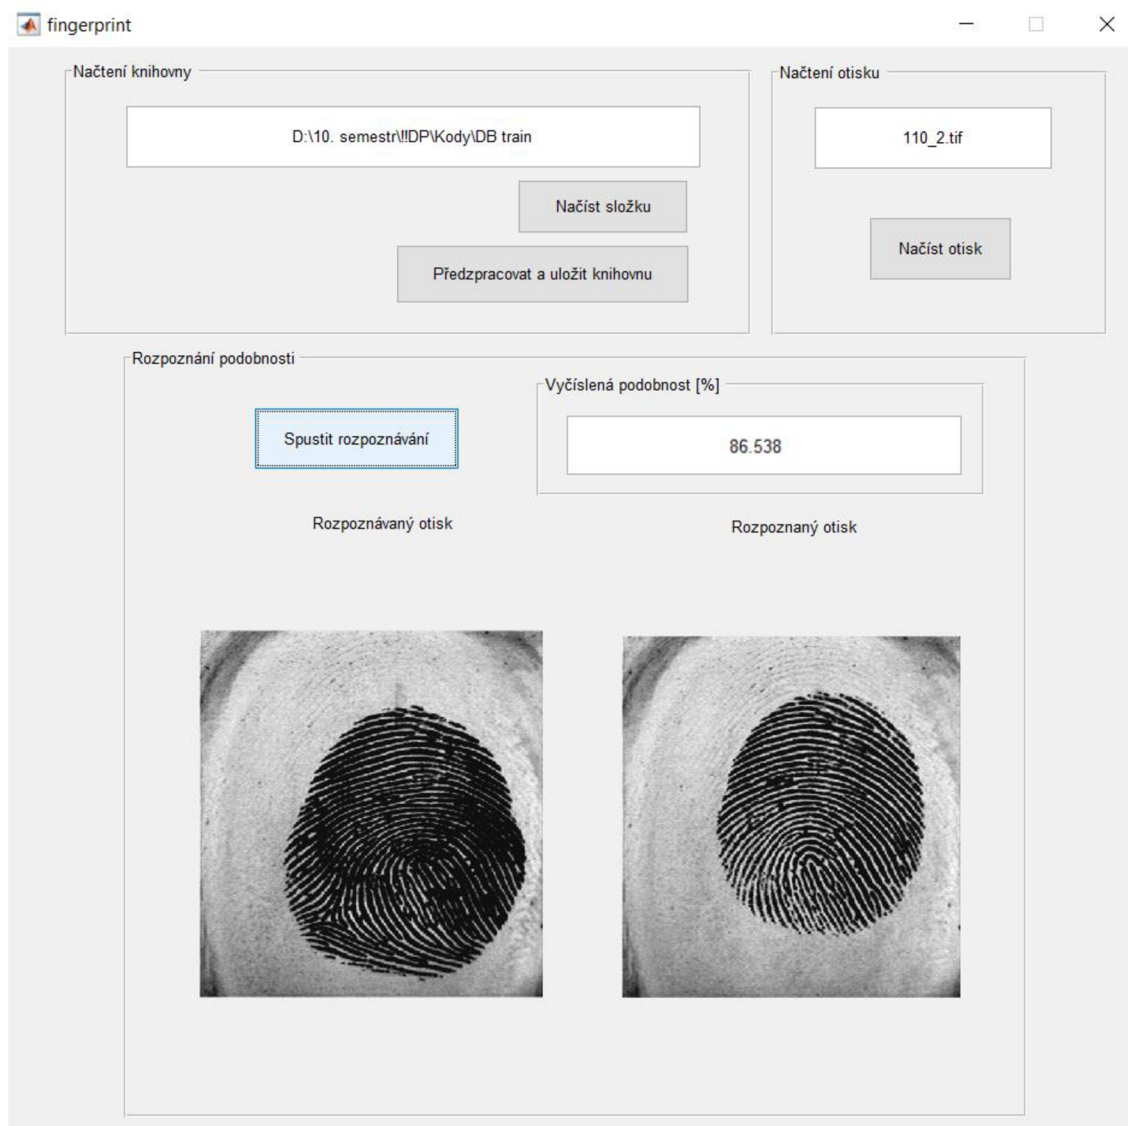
fingerprint

Načtení knihovny

D:\10. semestr\!!DP\Kody\DB train

Načíst složku

Předzpracovat a uložit knihovnu

Načtení otisku

110_2.tif

Načíst otisk

Rozpoznání podobnosti

Spustit rozpoznávání

Vyčíslená podobnost [%]

86.538

Rozpoznávaný otisk

Rozpoznaný otisk